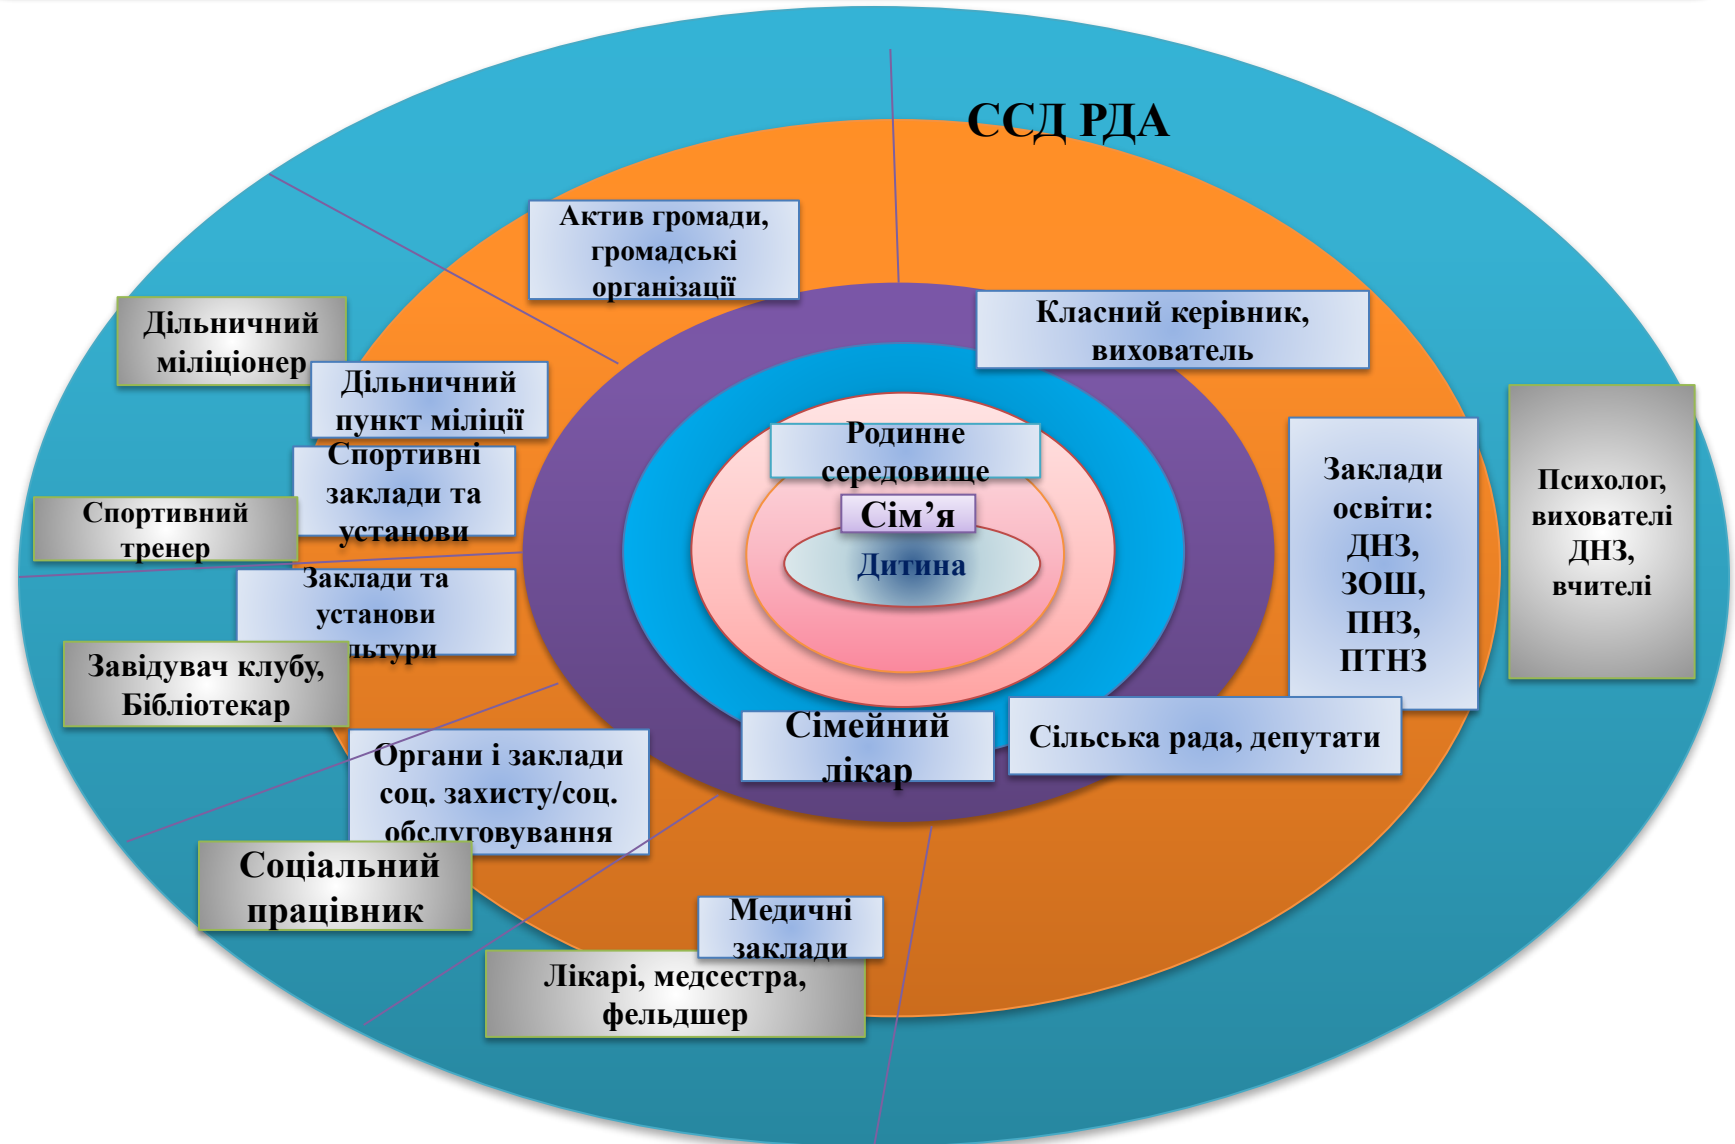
ССД РДА

Актив громади, громадські організації

Класний керівник, вихователь

Дільничний міліціонер

Дільничний пункт міліції

Спортивні заклади та установи

Спортивний тренер

Заклади та установи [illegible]льтури

Завідувач клубу, Бібліотекар

Родинне середовище

Сім’я

Дитина

Заклади освіти: ДНЗ, ЗОШ, ПНЗ, ПТНЗ

Психолог, вихователі ДНЗ, вчителі

Сімейний лікар

Сільська рада, депутати

Органи і заклади соц. захисту/соц. обслуговування

Соціальний працівник

Медичні заклади

Лікарі, медсестра, фельдшер